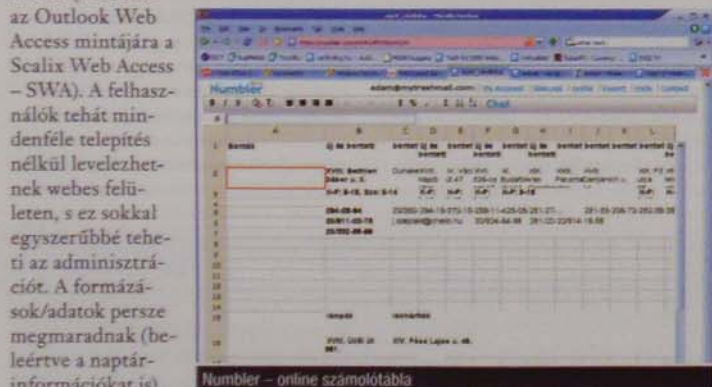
az Outlook Web Access mintájára a Scalix Web Access – SWA). A felhasználók tehát mindenféle telepítés nélkül levelezhetnek webes felületen, s ez sokkal egyszerűbbé teheti az adminisztrációt. A formázások/adatok persze megmaradnak (beleértve a naptárinformációkat is)

Numbler

adam@mytreehmail.com

Chat

Numbler – online számolótábla